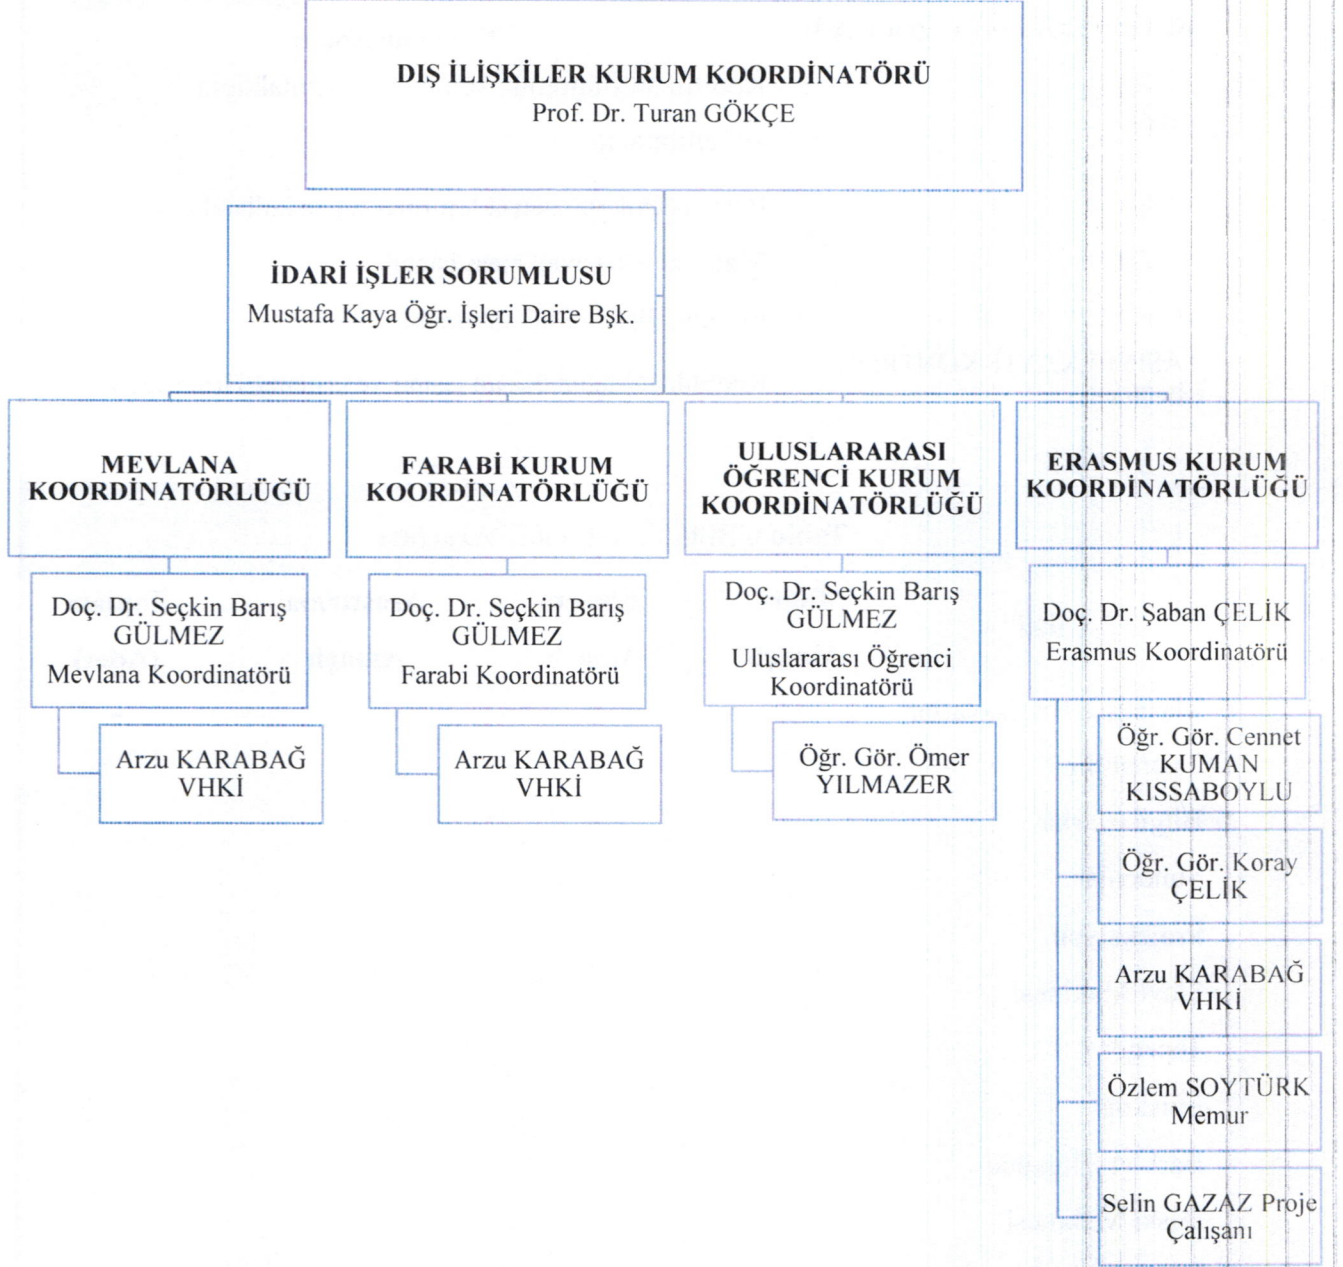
DIŞ İLİŞKİLER KURUM KOORDİNATÖRÜ
Prof. Dr. Turan GÖKÇE

İDARİ İŞLER SORUMLUSU
Mustafa Kaya Öğr. İşleri Daire Bşk.

MEVLANA KOORDİNATÖRLÜĞÜ

Doç. Dr. Seçkin Barış GÜLMEZ
Mevlana Koordinatörü

Arzu KARABAĞ VHKİ

FARABİ KURUM KOORDİNATÖRLÜĞÜ

Doç. Dr. Seçkin Barış GÜLMEZ
Farabi Koordinatörü

Arzu KARABAĞ VHKİ

ULUSLARARASI ÖĞRENCİ KURUM KOORDİNATÖRLÜĞÜ

Doç. Dr. Seçkin Barış GÜLMEZ
Uluslararası Öğrenci Koordinatörü

Öğr. Gör. Ömer YILMAZER

ERASMUS KURUM KOORDİNATÖRLÜĞÜ

Doç. Dr. Şaban ÇELİK
Erasmus Koordinatörü

Öğr. Gör. Cennet KUMAN KISSABOYLU

Öğr. Gör. Koray ÇELİK

Arzu KARABAĞ VHKİ

Özlem SOYTÜRK Memur

Selin GAZAZ Proje Çalışanı